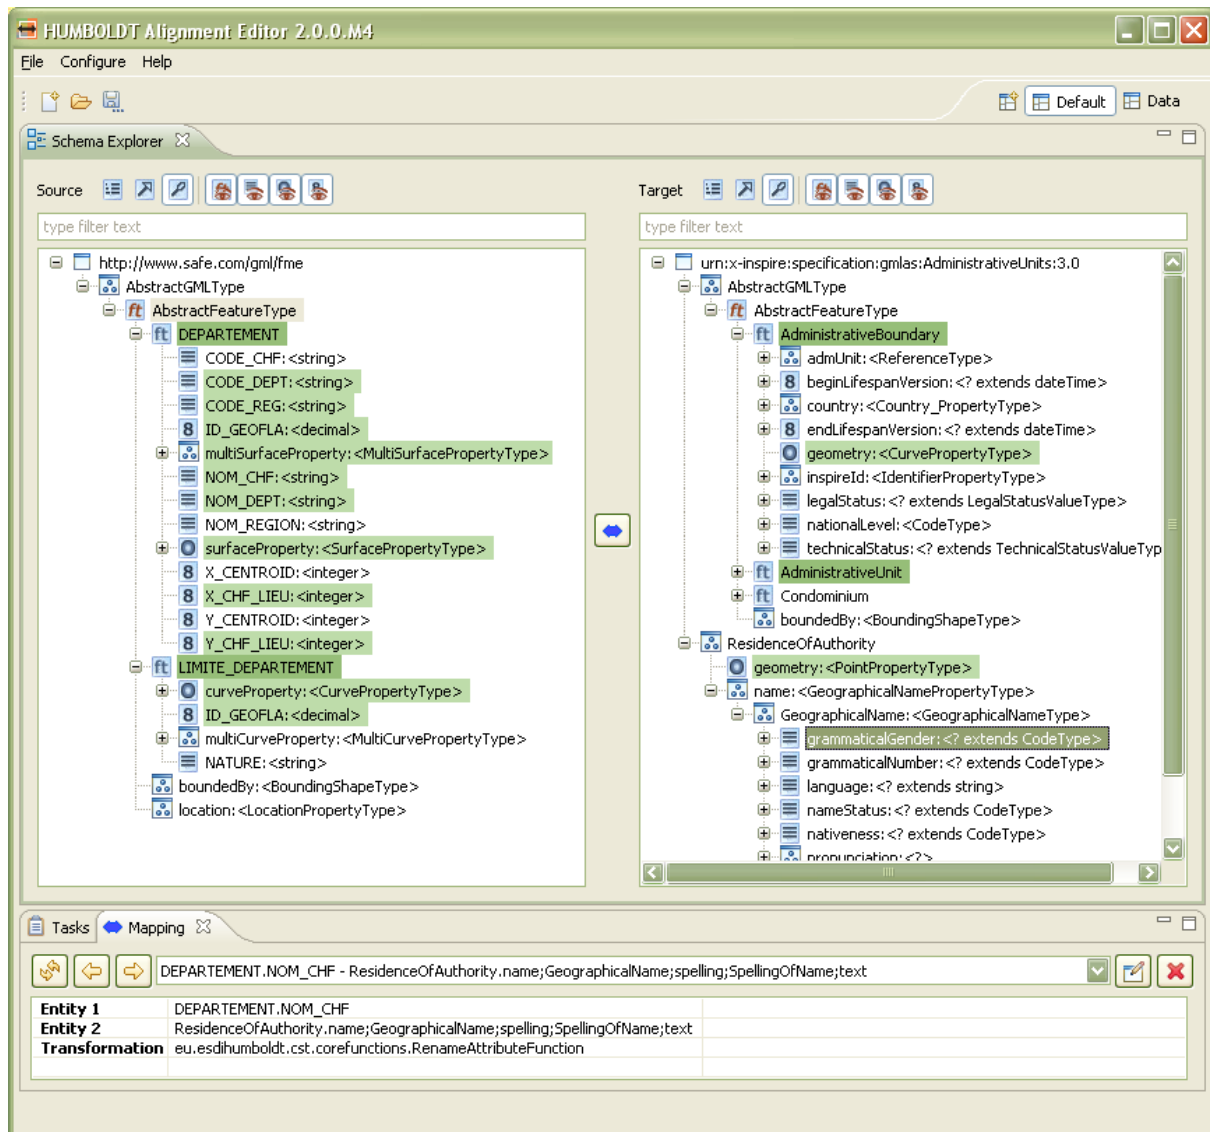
HUMBOLDT Alignment Editor 2.0.0.M4

File Configure Help

Default Data

Schema Explorer

Source

type filter text

http://www.safe.com/gml/fme
AbstractGMLType
AbstractFeatureType
DEPARTEMENT
CODE_CHF:<string>
CODE_DEPT:<string>
CODE_REG:<string>
ID_GEOFLA:<decimal>
multiSurfaceProperty:<MultiSurfacePropertyType>
NOM_CHF:<string>
NOM_DEPT:<string>
NOM_REGION:<string>
surfaceProperty:<SurfacePropertyType>
X_CENTROID:<integer>
X_CHF_LIEU:<integer>
Y_CENTROID:<integer>
Y_CHF_LIEU:<integer>
LIMITE_DEPARTEMENT
curveProperty:<CurvePropertyType>
ID_GEOFLA:<decimal>
multiCurveProperty:<MultiCurvePropertyType>
NATURE:<string>
boundedBy:<BoundingShapeType>
location:<LocationPropertyType>

Target

type filter text

urn:x-inspire:specification:gmlas:AdministrativeUnits:3.0
AbstractGMLType
AbstractFeatureType
AdministrativeBoundary
admUnit:<ReferenceType>
beginLifespanVersion:<? extends dateTime>
country:<Country_PropertyType>
endLifespanVersion:<? extends dateTime>
geometry:<CurvePropertyType>
inspireId:<IdentifierPropertyType>
legalStatus:<? extends LegalStatusValueType>
nationalLevel:<CodeType>
technicalStatus:<? extends TechnicalStatusValueTyp
AdministrativeUnit
Condominium
boundedBy:<BoundingShapeType>
ResidenceOfAuthority
geometry:<PointPropertyType>
name:<GeographicalNamePropertyType>
GeographicalName:<GeographicalNameType>
grammaticalGender:<? extends CodeType>
grammaticalNumber:<? extends CodeType>
language:<? extends string>
nameStatus:<? extends CodeType>
nativeness:<? extends CodeType>
pronunciation:<?>

Tasks Mapping

DEPARTEMENT.NOM_CHF - ResidenceOfAuthority.name;GeographicalName;spelling;SpellingOfName;text

| Entity 1 | DEPARTEMENT.NOM_CHF |
|---|---|
| Entity 2 | ResidenceOfAuthority.name;GeographicalName;spelling;SpellingOfName;text |
| Transformation | eu.esdihumboldt.cst.corefunctions.RenameAttributeFunction |